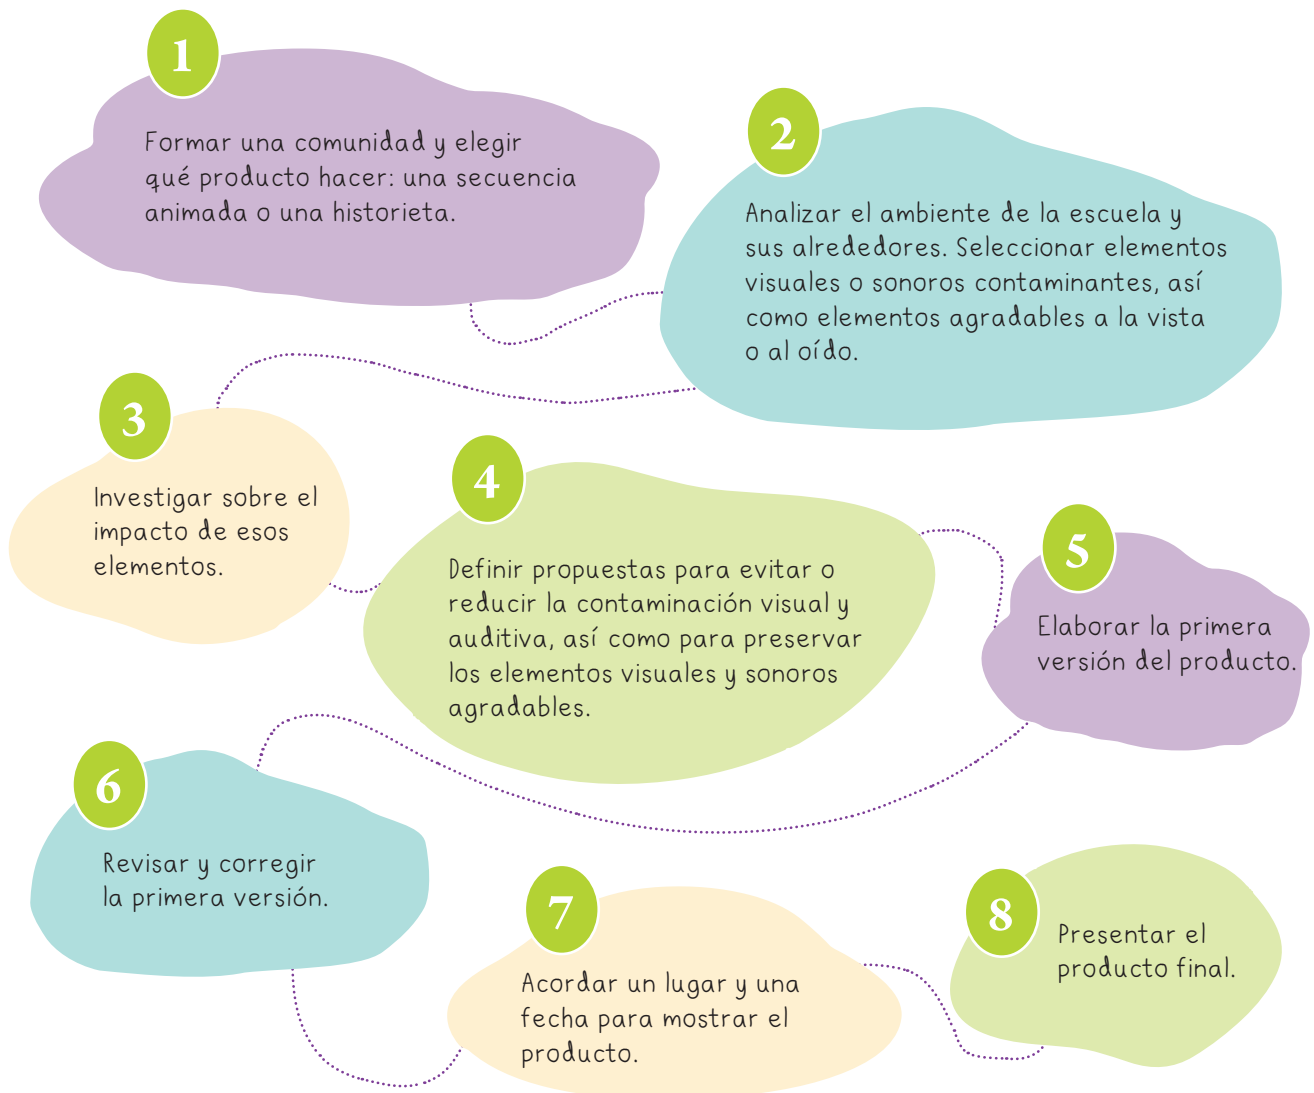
1

Formar una comunidad y elegir qué producto hacer: una secuencia animada o una historieta.

2

Analizar el ambiente de la escuela y sus alrededores. Seleccionar elementos visuales o sonoros contaminantes, así como elementos agradables a la vista o al oído.

3

Investigar sobre el impacto de esos elementos.

4

Definir propuestas para evitar o reducir la contaminación visual y auditiva, así como para preservar los elementos visuales y sonoros agradables.

5

Elaborar la primera versión del producto.

6

Revisar y corregir la primera versión.

7

Acordar un lugar y una fecha para mostrar el producto.

8

Presentar el producto final.